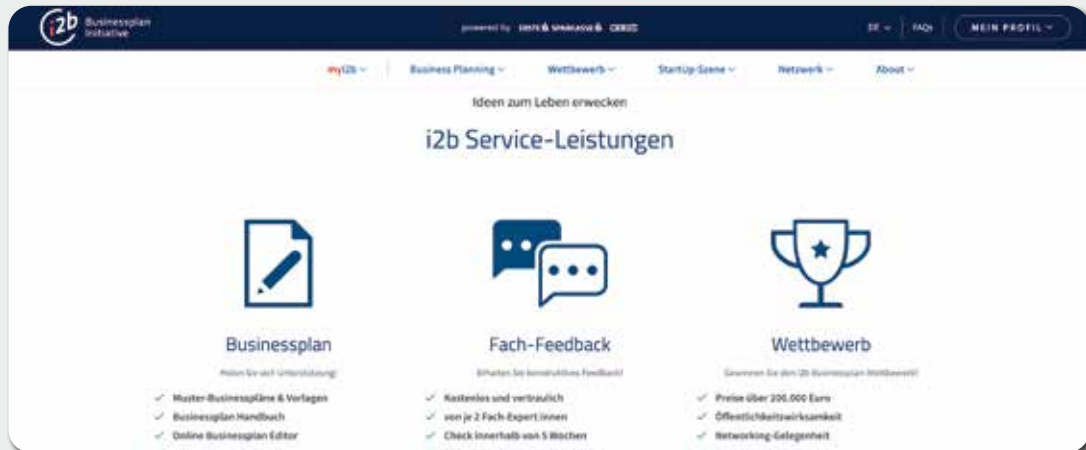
i2b Businessplan Initiative

powered by ERSTE SPARKASSE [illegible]

DE | FAQs | MEIN PROFIL

myi2b | Business Planning | Wettbewerb | StartUp-Szene | Netzwerk | About

Ideen zum Leben erwecken

i2b Service-Leistungen

Businessplan

Holen Sie sich Unterstützung!

✓ Muster-Businesspläne & Vorlagen
✓ Businessplan Handbuch
✓ Online Businessplan Editor

Fach-Feedback

Erhalten Sie konstruktives Feedback!

✓ Kostenlos und vertraulich
✓ von je 2 Fach-Expert:innen
✓ Check innerhalb von 5 Wochen

Wettbewerb

Gewinnen Sie den i2b Businessplan Wettbewerb!

✓ Preise über 200.000 Euro
✓ Öffentlichkeitswirksamkeit
✓ Networking-Gelegenheit